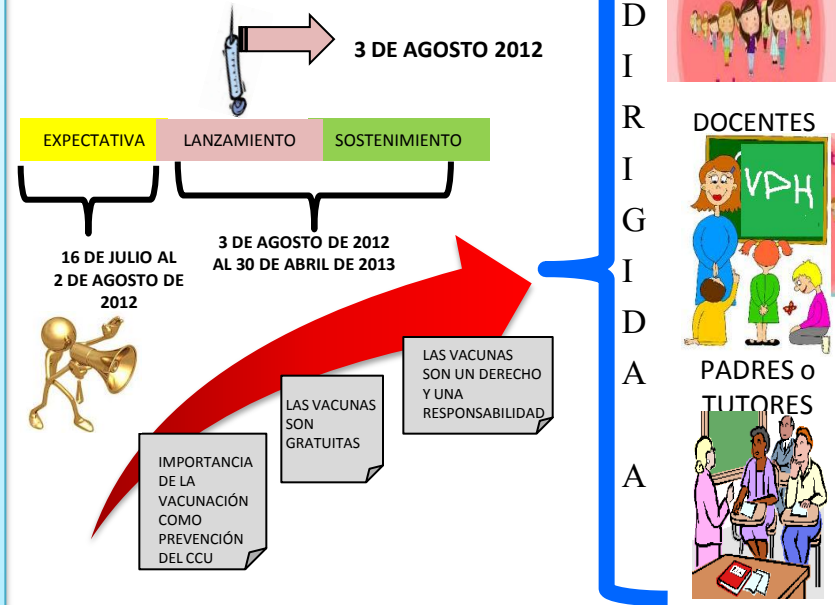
3 DE AGOSTO 2012

| EXPECTATIVA | LANZAMIENTO | SOSTENIMIENTO |
|---|---|---|

16 DE JULIO AL 2 DE AGOSTO DE 2012

3 DE AGOSTO DE 2012 AL 30 DE ABRIL DE 2013

LAS VACUNAS SON UN DERECHO Y UNA RESPONSABILIDAD

LAS VACUNAS SON GRATUITAS

IMPORTANCIA DE LA VACUNACIÓN COMO PREVENCIÓN DEL CCU

D
I
R
I
G
I
D
A

A

DOCENTES

VPH

PADRES o TUTORES